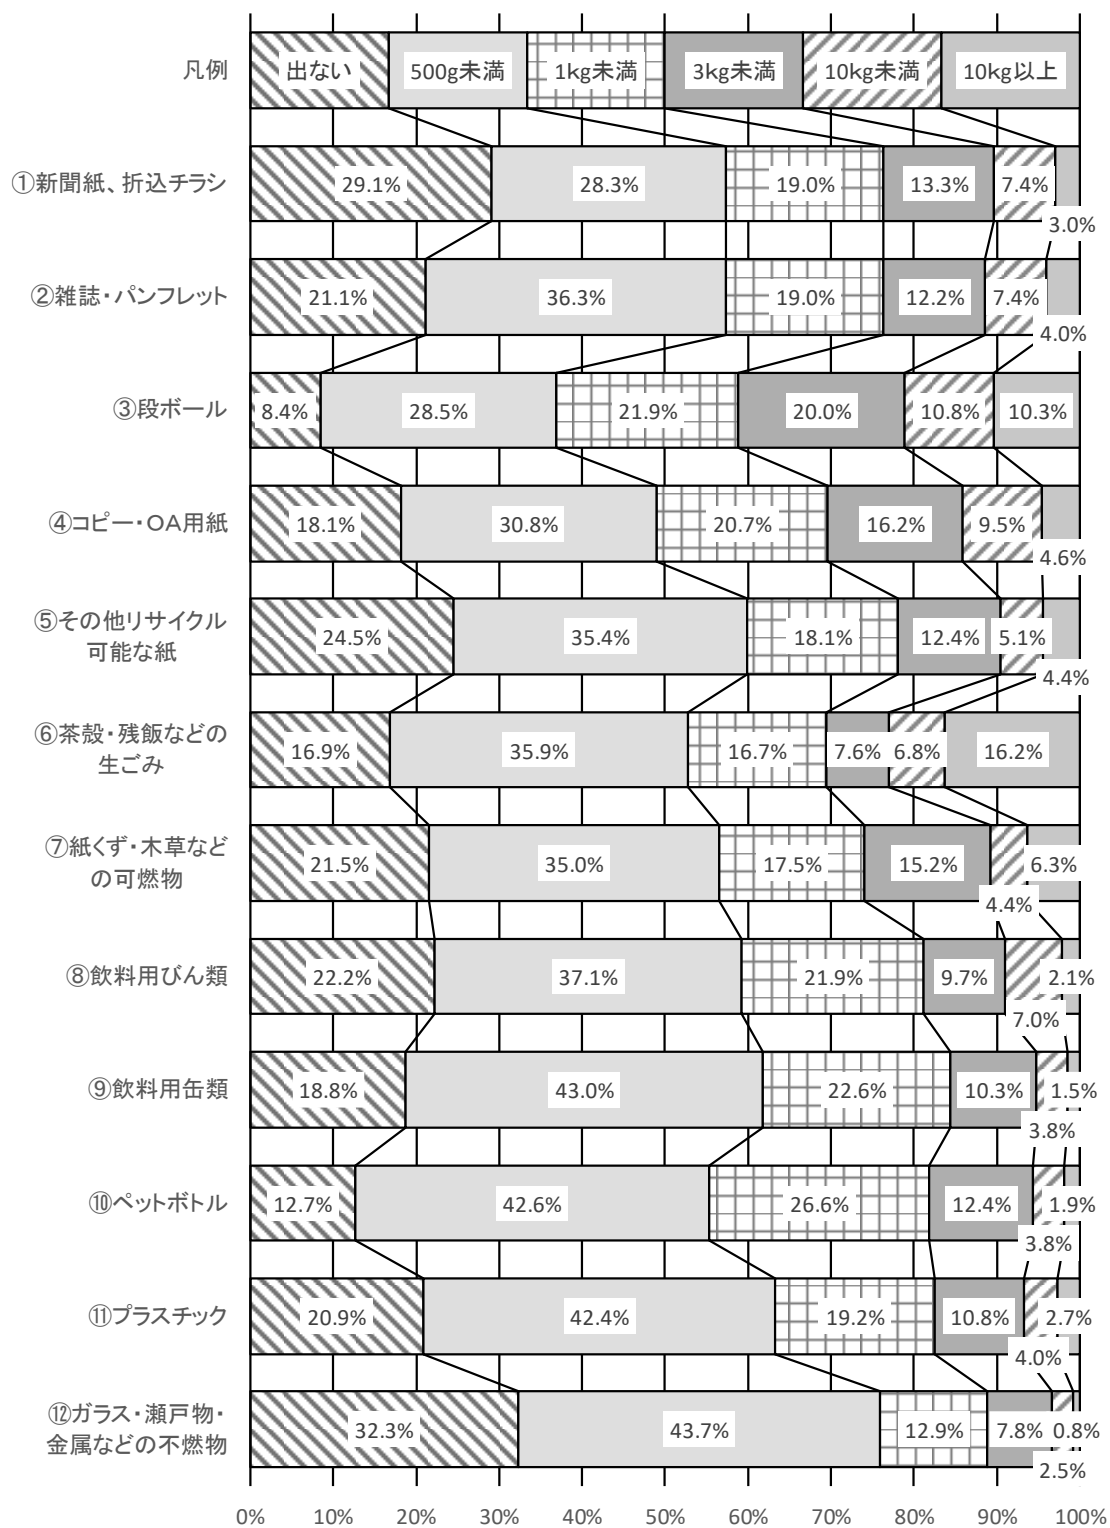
凡例
出ない
500g未満
1kg未満
3kg未満
10kg未満
10kg以上

①新聞紙、折込チラシ
29.1%
28.3%
19.0%
13.3%
7.4%
3.0%

②雑誌・パンフレット
21.1%
36.3%
19.0%
12.2%
7.4%
4.0%

③段ボール
8.4%
28.5%
21.9%
20.0%
10.8%
10.3%

④コピー・OA用紙
18.1%
30.8%
20.7%
16.2%
9.5%
4.6%

⑤その他リサイクル可能な紙
24.5%
35.4%
18.1%
12.4%
5.1%
4.4%

⑥茶殻・残飯などの生ごみ
16.9%
35.9%
16.7%
7.6%
6.8%
16.2%

⑦紙くず・木草などの可燃物
21.5%
35.0%
17.5%
15.2%
6.3%
4.4%

⑧飲料用びん類
22.2%
37.1%
21.9%
9.7%
2.1%
7.0%

⑨飲料用缶類
18.8%
43.0%
22.6%
10.3%
1.5%
3.8%

⑩ペットボトル
12.7%
42.6%
26.6%
12.4%
1.9%
3.8%

⑪プラスチック
20.9%
42.4%
19.2%
10.8%
2.7%
4.0%

⑫ガラス・瀬戸物・金属などの不燃物
32.3%
43.7%
12.9%
7.8%
0.8%
2.5%

0%
10%
20%
30%
40%
50%
60%
70%
80%
90%
100%